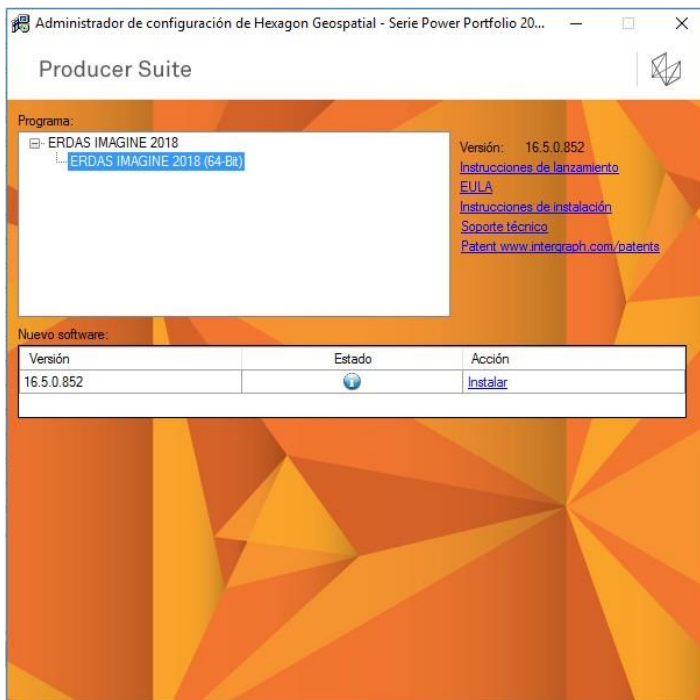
Administrador de configuración de Hexagon Geospatial - Serie Power Portfolio 20...

Producer Suite

Programa:
ERDAS IMAGINE 2018
ERDAS IMAGINE 2018 (64-Bit)

Versión: 16.5.0.852
Instrucciones de lanzamiento
EULA
Instrucciones de instalación
Soporte técnico
Patent www.intergraph.com/patents

Nuevo software:

| Versión | Estado | Acción |
|---|---|---|
| 16.5.0.852 | | Instalar |